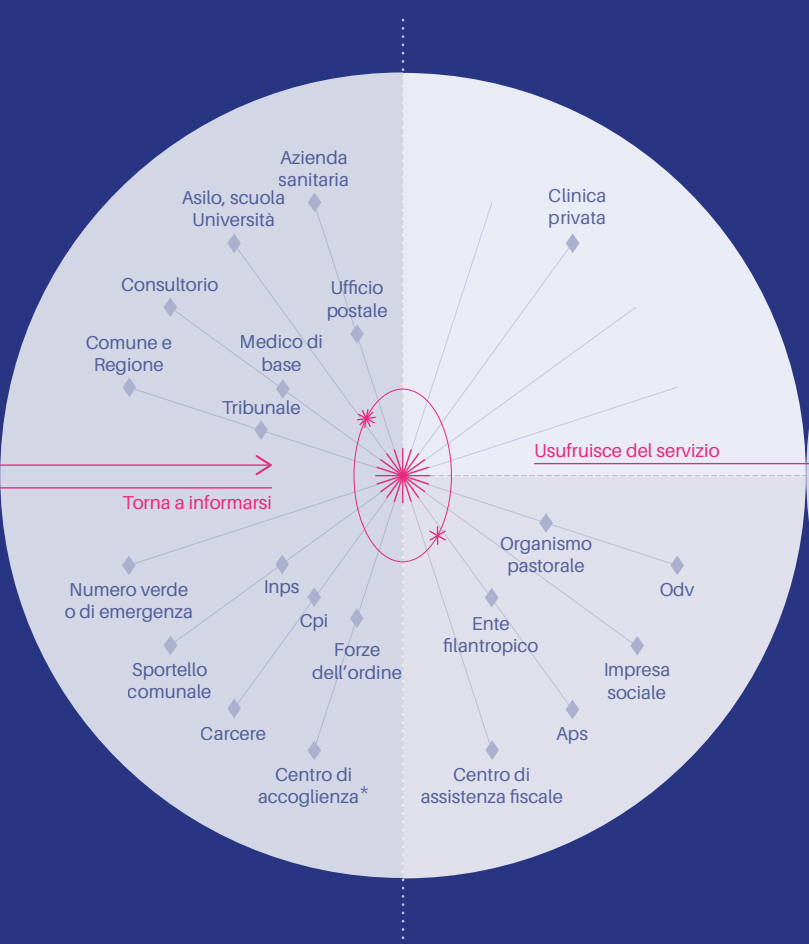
Azienda sanitaria

Asilo, scuola Università

Clinica privata

Consultorio

Ufficio postale

Comune e Regione

Medico di base

Tribunale

Usufruisce del servizio

Torna a informarsi

Organismo pastorale

Odv

Numero verde o di emergenza

Inps

Cpi

Ente filantropico

Sportello comunale

Forze dell'ordine

Impresa sociale

Carcere

Aps

Centro di accoglienza*

Centro di assistenza fiscale